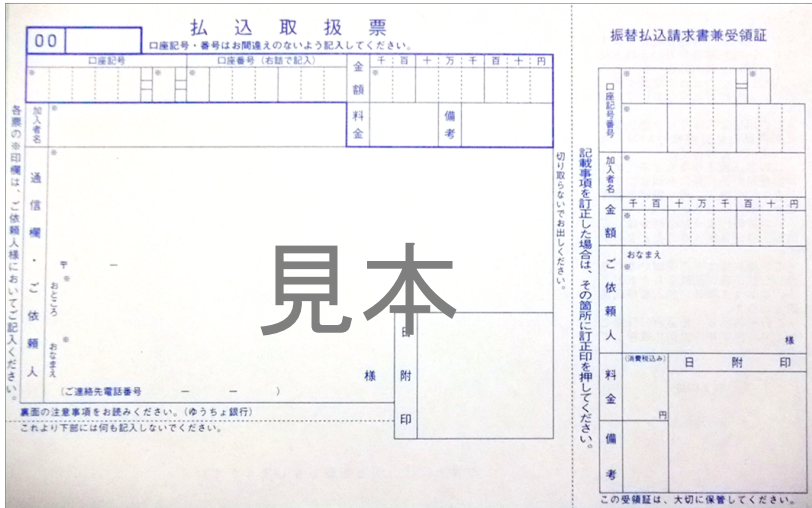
00

払 込 取 扱 票

口座記号・番号はお間違えのないよう記入してください。

口座記号

口座番号（右詰で記入）

金額

千 百 十 万 千 百 十 円

加入者名

料金

備考

各票の※印欄は、ご依頼人様において記入ください。

通信欄

ご依頼人

〒 ー

おところ

おなまえ

様

（ご連絡先電話番号 ー ー ）

日 附 印

切り取らないでお出しください。

裏面の注意事項をお読みください。（ゆうちょ銀行）

これより下部には何も記入しないでください。

見本

振替払込請求書兼受領証

口座記号番号

加入者名

金額

千 百 十 万 千 百 十 円

ご依頼人

おなまえ

様

料金

（消費税込み）

円

日 附 印

備考

記載事項を訂正した場合は、その箇所に訂正印を押してください。

この受領証は、大切に保管してください。